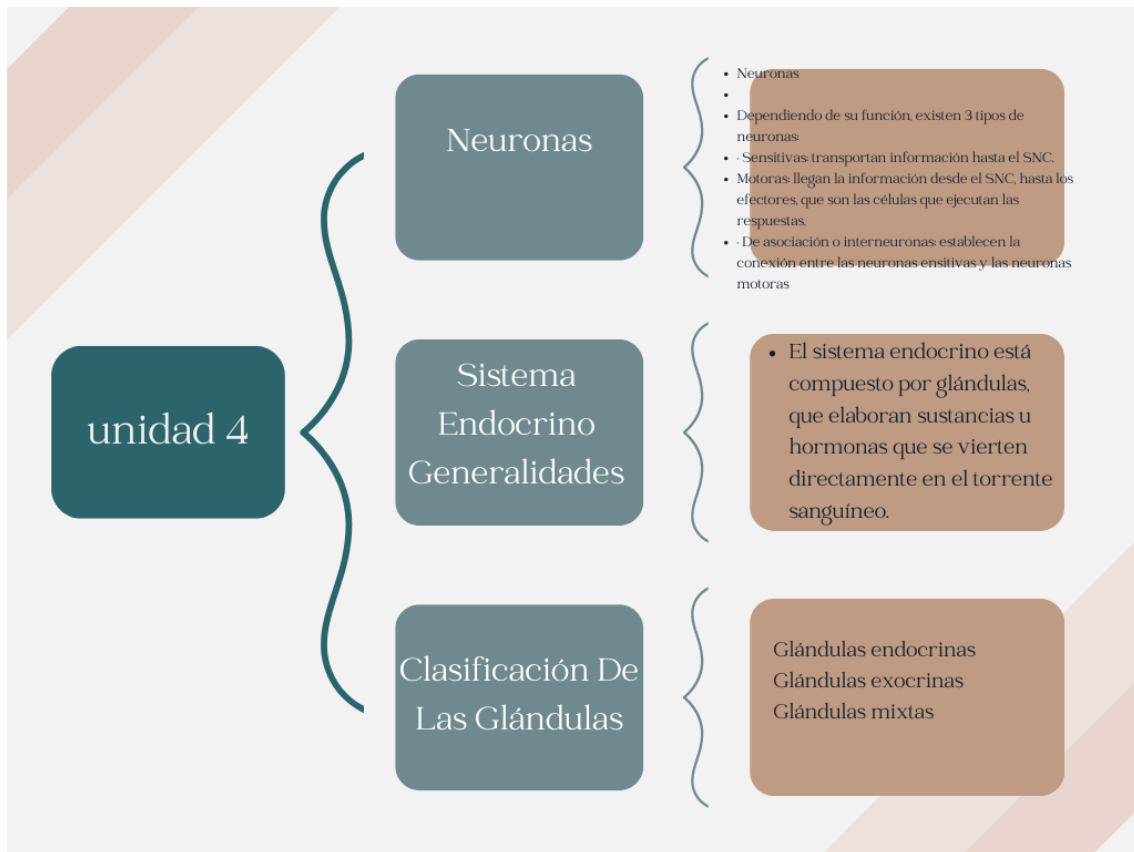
unidad 4

Neuronas

- Neuronas
-
- Dependiendo de su función, existen 3 tipos de neuronas:
- · Sensitivas: transportan información hasta el SNC.
- Motoras: llegan la información desde el SNC, hasta los efectores, que son las células que ejecutan las respuestas.
- · De asociación o interneuronas: establecen la conexión entre las neuronas ensitivas y las neuronas motoras

Sistema Endocrino Generalidades

- El sistema endocrino está compuesto por glándulas, que elaboran sustancias u hormonas que se vierten directamente en el torrente sanguíneo.

Clasificación De Las Glándulas

Glándulas endocrinas
Glándulas exocrinas
Glándulas mixtas